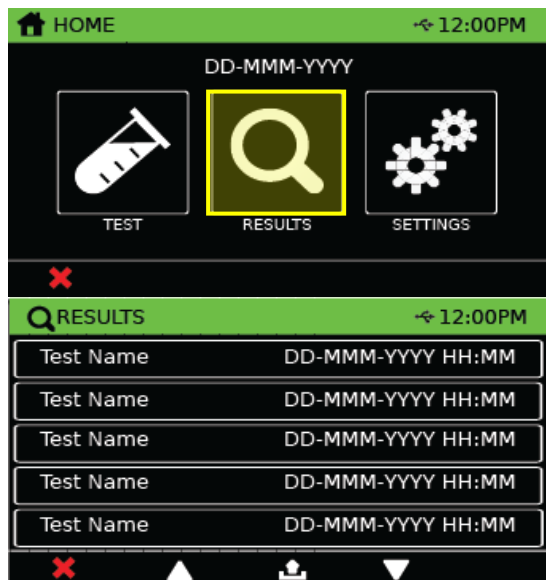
HOME 12:00PM

DD-MMM-YYYY

TEST RESULTS SETTINGS

RESULTS 12:00PM

| Test Name | DD-MMM-YYYY HH:MM |
|---|---|
| Test Name | DD-MMM-YYYY HH:MM |
| Test Name | DD-MMM-YYYY HH:MM |
| Test Name | DD-MMM-YYYY HH:MM |
| Test Name | DD-MMM-YYYY HH:MM |